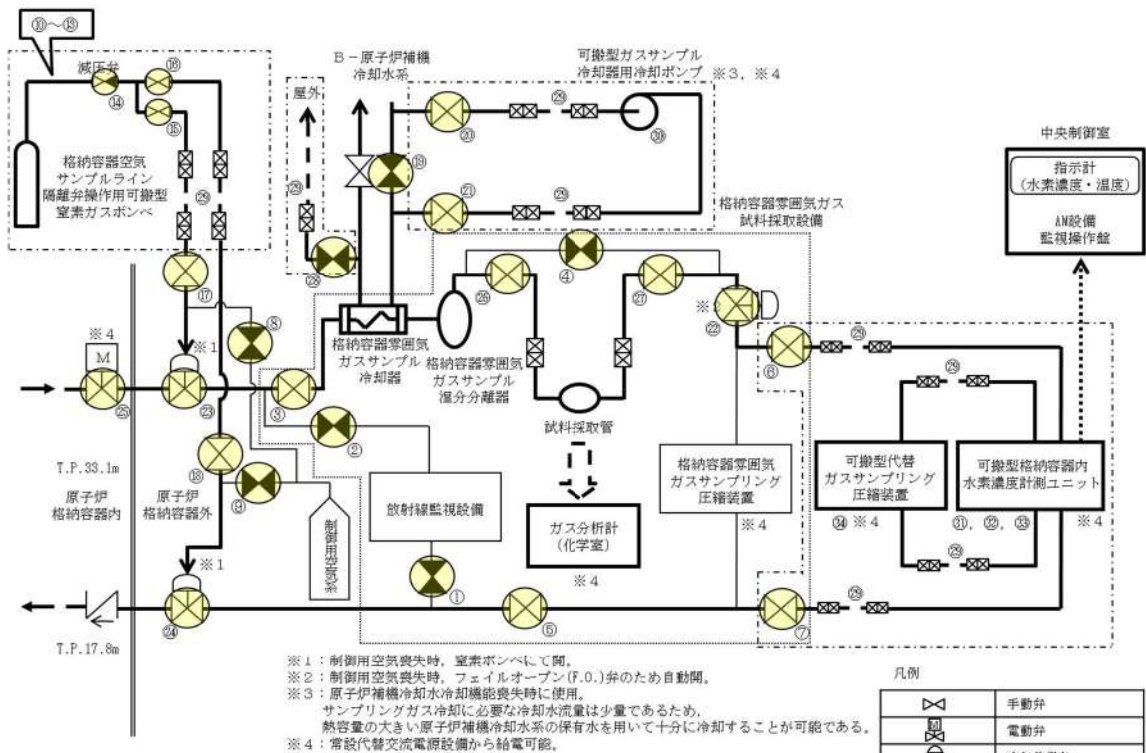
⑩～⑱

減圧弁

⑭ ⑯ ⑮

格納容器空気サンプルライン隔離弁操作用可搬型窒素ガスボンベ

㉙

⑰

B－原子炉補機冷却水系

屋外

㉙

㉘

⑲

可搬型ガスサンプル冷却器用冷却ポンプ ※3，※4

⑳ ㉙ ㉚

㉑ ㉙

格納容器雰囲気ガス試料採取設備

中央制御室

指示計（水素濃度・温度）

AM設備監視操作盤

④

㉖ ㉗

※2 ㉒

格納容器雰囲気ガスサンプル冷却器

格納容器雰囲気ガスサンプル湿分分離器

⑥ ㉙

※4

M

㉕ ㉓ ※1 ⑧ ③ ②

試料採取管

T.P.33.1m

原子炉格納容器内

原子炉格納容器外

⑱ ⑨

制御用空気系

放射線監視設備

ガス分析計（化学室）

※4

格納容器雰囲気ガスサンプリング圧縮装置

※4

可搬型代替ガスサンプリング圧縮装置

㉞ ※4

可搬型格納容器内水素濃度計測ユニット

㉛，㉜，㉝

※4

㉙

㉙

※1

T.P.17.8m

㉔ ① ⑤ ⑦ ㉙

※1：制御用空気喪失時，窒素ボンベにて開。
※2：制御用空気喪失時，フェイルオープン(F.O.)弁のため自動開。
※3：原子炉補機冷却水冷却機能喪失時に使用。
サンプリングガス冷却に必要な冷却水流量は少量であるため，
熱容量の大きい原子炉補機冷却水系の保有水を用いて十分に冷却することが可能である。
※4：常設代替交流電源設備から給電可能。

凡例

| | |
|---|---|
| ⋈ | 手動弁 |
| M | 電動弁 |
| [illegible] | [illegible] |